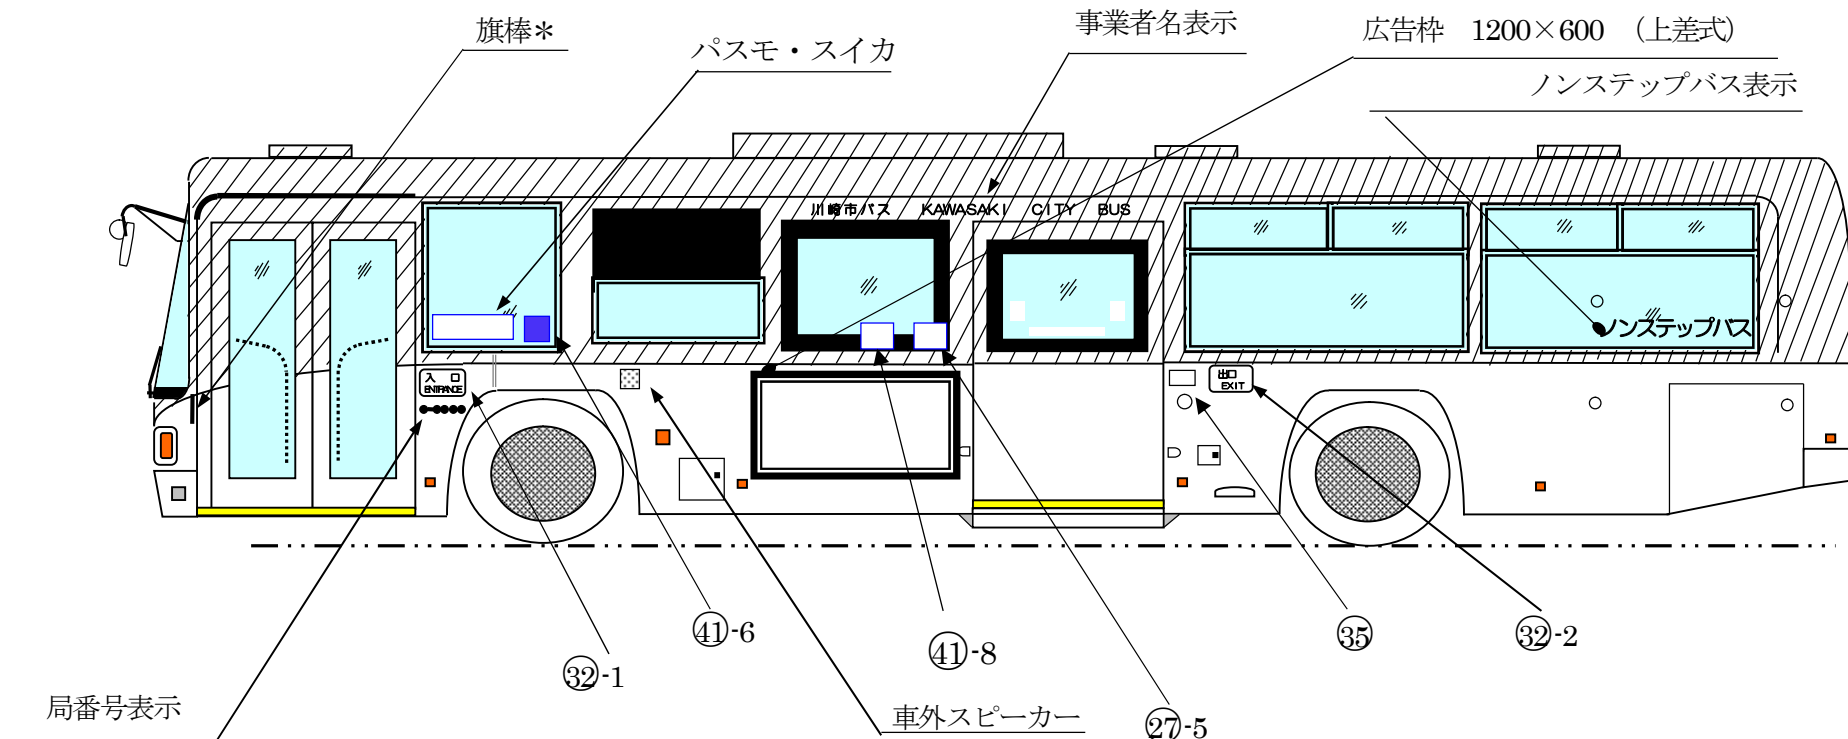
旗棒＊

パスモ・スイカ

事業者名表示

広告枠　1200×600　(上差式)

ノンステップバス表示

川崎市バス　KAWASAKI　CITY　BUS

ノンステップバス

入口 ENTRANCE

出口 EXIT

㊶-6

㊶-8

㉟

㉜-2

㉜-1

局番号表示

車外スピーカー

㉗-5